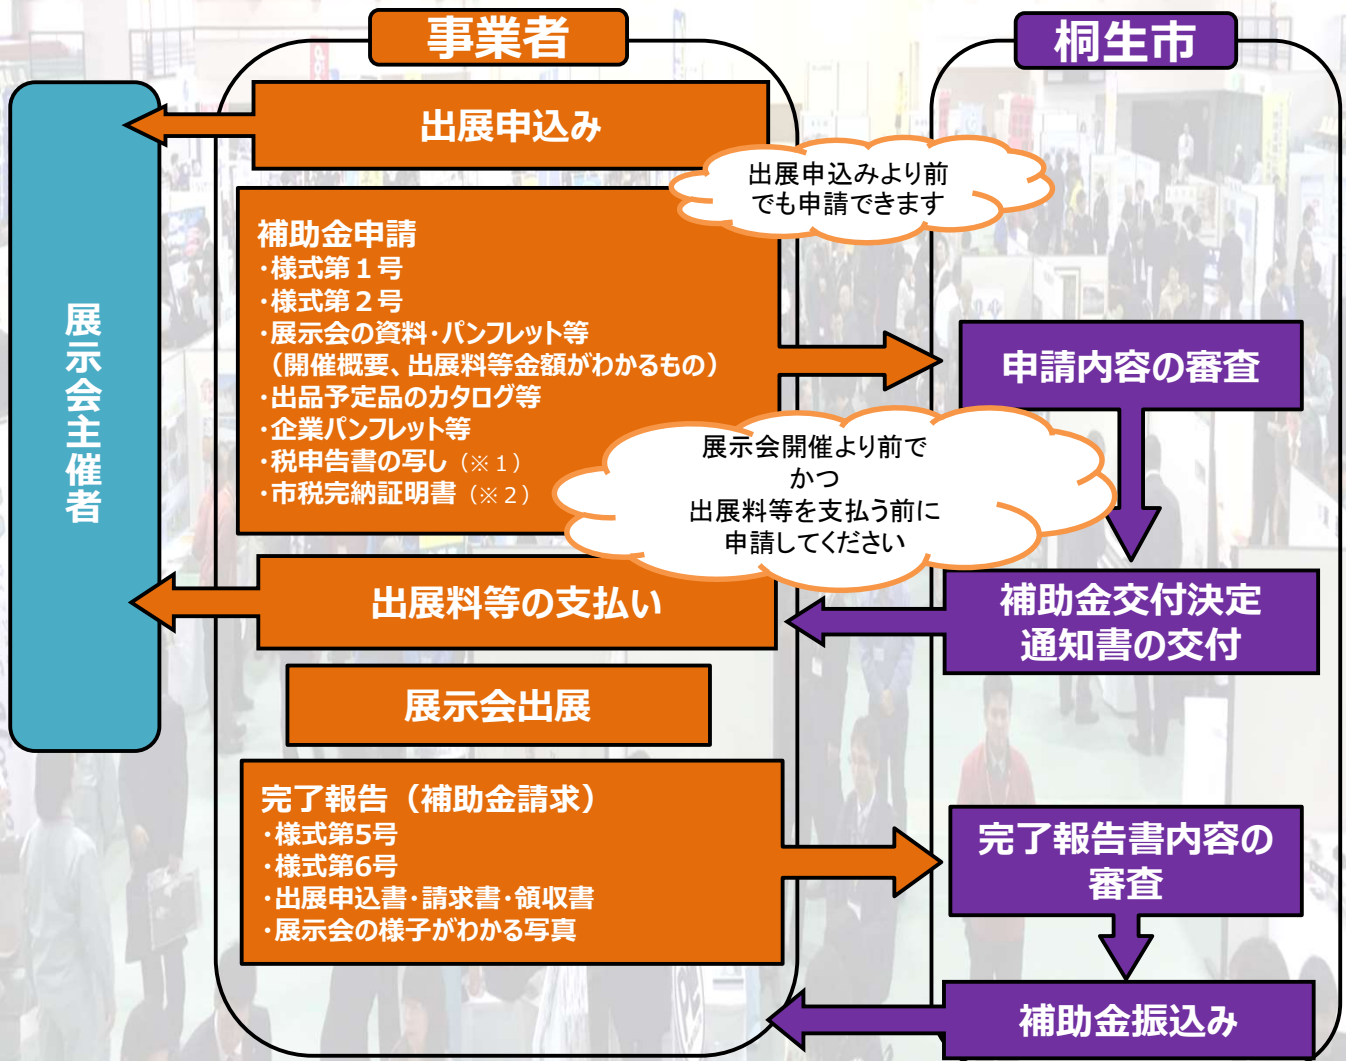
事業者

桐生市

展示会主催者

出展申込み

出展申込みより前でも申請できます

補助金申請
・様式第１号
・様式第２号
・展示会の資料・パンフレット等
（開催概要、出展料等金額がわかるもの）
・出品予定品のカタログ等
・企業パンフレット等
・税申告書の写し（※１）
・市税完納証明書（※２）

申請内容の審査

展示会開催より前で
かつ
出展料等を支払う前に
申請してください

出展料等の支払い

補助金交付決定
通知書の交付

展示会出展

完了報告（補助金請求）
・様式第5号
・様式第6号
・出展申込書・請求書・領収書
・展示会の様子がわかる写真

完了報告書内容の審査

補助金振込み